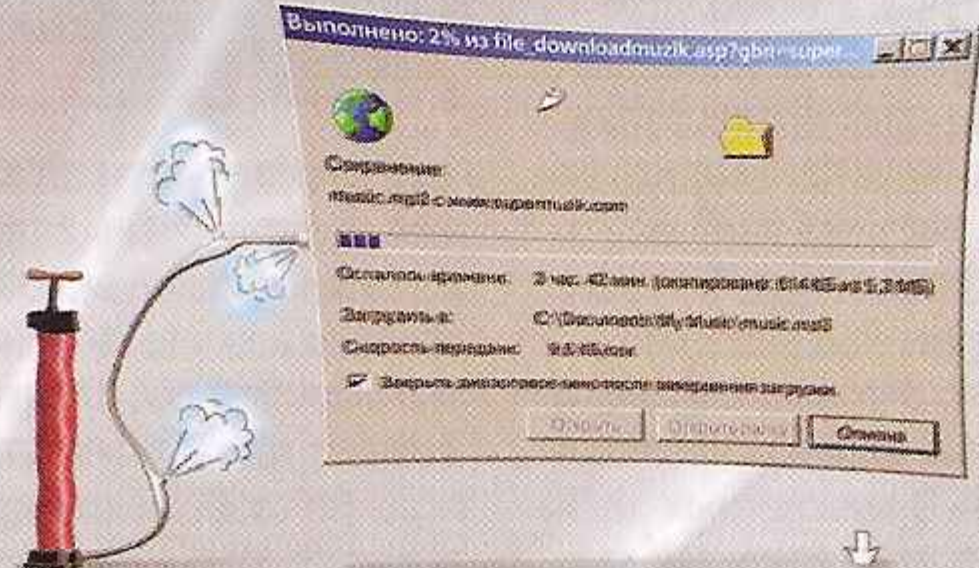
Выполнено: 2% из file_downloadmuzik.asp?gbn=super

Сохранение:
music.mp3 с www.supermuzik.com

Осталось времени: 3 час. 42 мин (скопировано: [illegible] из 5,3 МБ)

Загрузить в: C:\Documents\My Music\music.mp3

Скорость передачи: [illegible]

Закрыть диалоговое окно после завершения загрузки

Открыть Открыть папку Отмена